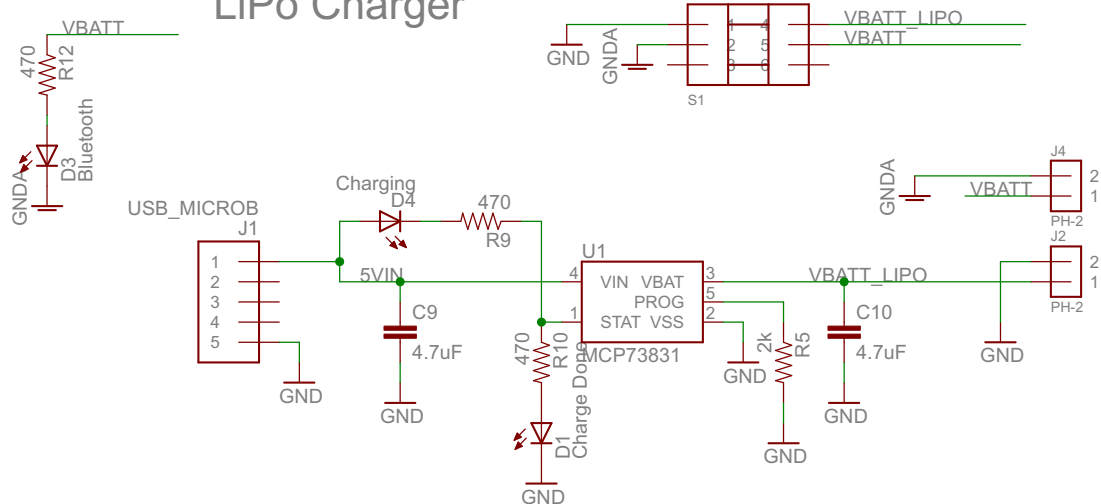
LiPo Charger

VBATT
470
R12
D3
Bluetooth
GNDA

GND
GNDA
1 4
2 5
3 6
VBATT_LIPO
VBATT
S1

GNDA
VBATT
J4
2
1
PH-2

USB_MICROB
J1
1
2
3
4
5
GND

Charging
D4
470
R9
5VIN
C9
4.7uF
GND

U1
4 VIN VBAT 3
PROG 5
1 STAT VSS 2
MCP73831
GND
2k
R5
GND

470
R10
D1
Charge Done
GND

VBATT_LIPO
C10
4.7uF
GND
J2
2
1
PH-2
GND